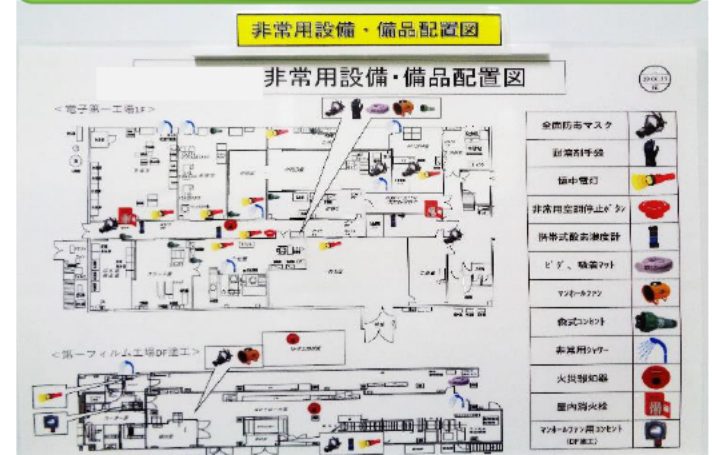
非常用設備・備品配置図

非常用設備・備品配置図

<電子第一工場1F>

<第一フィルム工場DF塗工>

| 全面防毒マスク |
|---|
| 耐薬剤手袋 |
| 懐中電灯 |
| 非常用空調停止ボタン |
| 携帯式酸素濃度計 |
| ヒダ、吸着マット |
| マンホールファン |
| 防式コンセント |
| 非常用シャワー |
| 火災報知器 |
| 屋内消火栓 |
| マンホールファン用コンセント (DF塗工) |